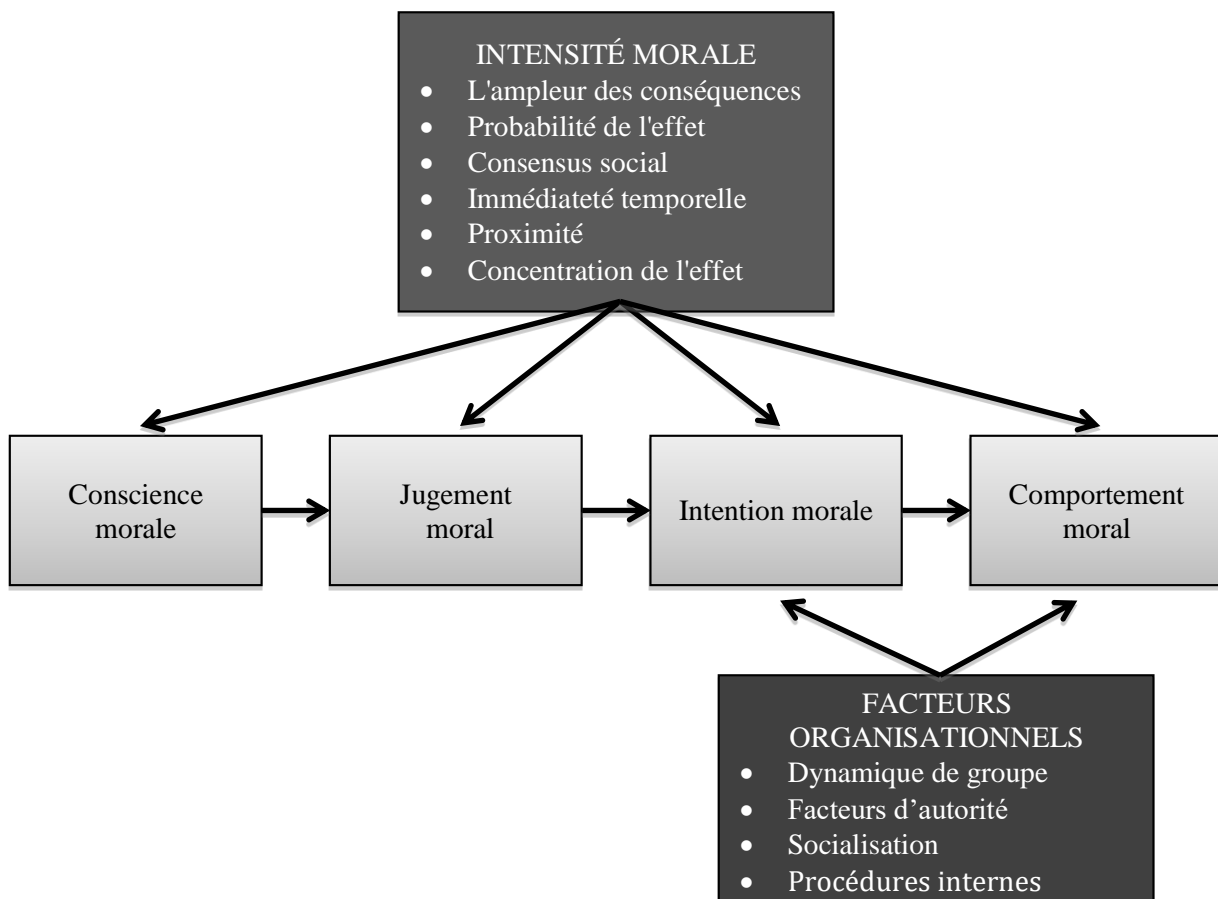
INTENSITÉ MORALE
- L'ampleur des conséquences
- Probabilité de l'effet
- Consensus social
- Immédiateté temporelle
- Proximité
- Concentration de l'effet

Conscience morale

Jugement moral

Intention morale

Comportement moral

FACTEURS ORGANISATIONNELS
- Dynamique de groupe
- Facteurs d'autorité
- Socialisation
- Procédures internes